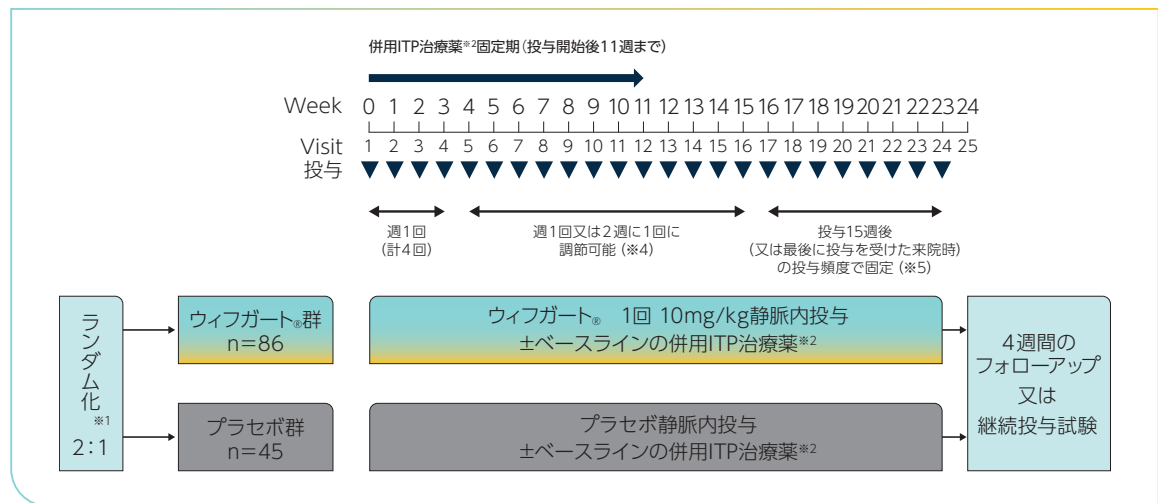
併用ITP治療薬※2固定期（投与開始後11週まで）

Week 0 1 2 3 4 5 6 7 8 9 10 11 12 13 14 15 16 17 18 19 20 21 22 23 24

Visit 1 2 3 4 5 6 7 8 9 10 11 12 13 14 15 16 17 18 19 20 21 22 23 24 25

投与

週1回
（計4回）

週1回又は2週に1回に
調節可能（※4）

投与15週後
（又は最後に投与を受けた来院時）
の投与頻度で固定（※5）

ランダム化※1
2：1

ウィフガート®群
n=86

ウィフガート® 1回 10mg/kg静脈内投与
±ベースラインの併用ITP治療薬※2

プラセボ群
n=45

プラセボ静脈内投与
±ベースラインの併用ITP治療薬※2

4週間の
フォローアップ
又は
継続投与試験